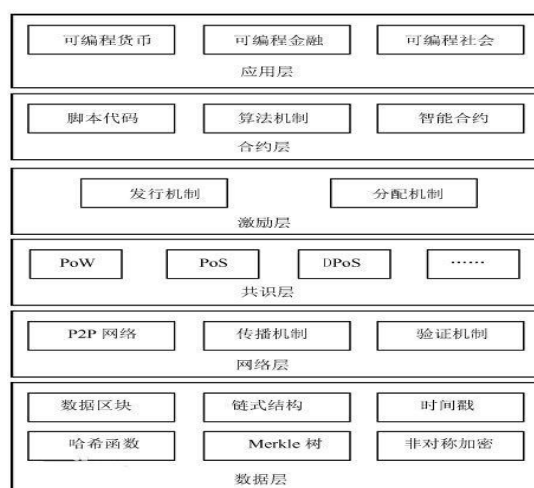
可编程货币 可编程金融 可编程社会
应用层

脚本代码 算法机制 智能合约
合约层

发行机制 分配机制
激励层

PoW PoS DPoS ……
共识层

P2P 网络 传播机制 验证机制
网络层

数据区块 链式结构 时间戳
哈希函数 Merkle 树 非对称加密
数据层